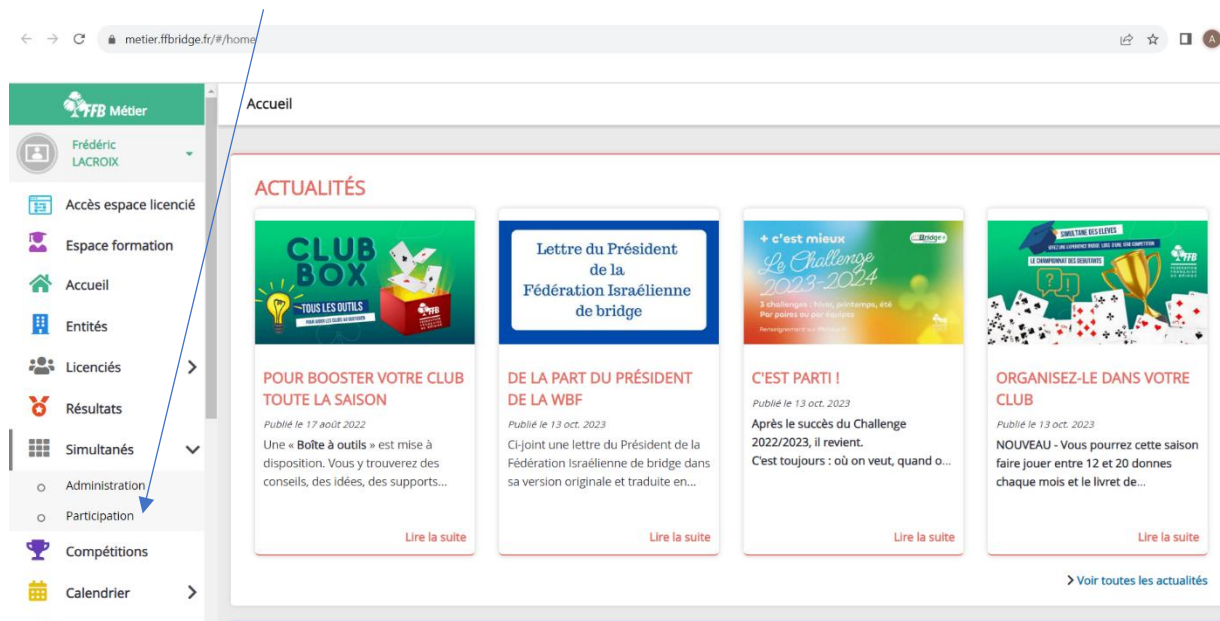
metier.ffbridge.fr/#/home

FFB Métier

Frédéric LACROIX

Accès espace licencié
Espace formation
Accueil
Entités
Licenciés
Résultats
Simultanés
Administration
Participation
Compétitions
Calendrier

Accueil

ACTUALITÉS

CLUB BOX
TOUS LES OUTILS

POUR BOOSTER VOTRE CLUB TOUTE LA SAISON
Publié le 17 août 2022
Une « Boîte à outils » est mise à disposition. Vous y trouverez des conseils, des idées, des supports...
Lire la suite

Lettre du Président de la Fédération Israélienne de bridge

DE LA PART DU PRÉSIDENT DE LA WBF
Publié le 13 oct. 2023
Ci-joint une lettre du Président de la Fédération Israélienne de bridge dans sa version originale et traduite en...
Lire la suite

+ c'est mieux
Le Challenge 2023-2024
3 challenges : hiver, printemps, été
Par paires ou par équipes

C'EST PARTI !
Publié le 13 oct. 2023
Après le succès du Challenge 2022/2023, il revient.
C'est toujours : où on veut, quand o...
Lire la suite

SIMULTANÉ DES ÉLÈVES
LE CHAMPIONNAT DES DÉBUTANTS

ORGANISEZ-LE DANS VOTRE CLUB
Publié le 13 oct. 2023
NOUVEAU - Vous pourrez cette saison faire jouer entre 12 et 20 donnes chaque mois et le livret de...
Lire la suite

> Voir toutes les actualités